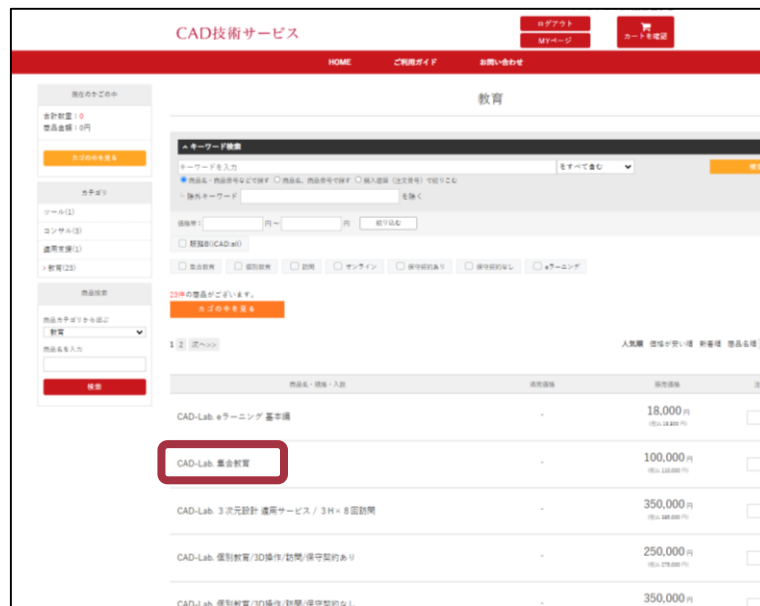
CAD技術サービス

ログアウト

MYページ

カートを確認

HOME　ご利用ガイド　お問い合わせ

現在のかごの中

合計数量：0
商品金額：0円

カゴの中を見る

カテゴリ

ツール(1)
コンサル(3)
運用支援(1)
› 教育(23)

商品検索

商品カテゴリから選ぶ
教育
商品名を入力

検索

教育

キーワード検索

キーワードを入力　をすべて含む

商品名・商品番号などで探す　商品名、商品番号で探す　購入履歴（注文番号）で絞りこむ

除外キーワード　を除く

価格帯：　円～　円　絞り込む

新製品(CAD.ai)

集合教育　個別教育　訪問　オンライン　保守契約あり　保守契約なし　eラーニング

23件の商品がございます。

カゴの中を見る

1 2 次へ>>

人気順　価格が安い順　新着順　商品名順

| 商品名・規格・入数 | 通常価格 | 販売価格 |
|---|---|---|
| CAD-Lab. eラーニング 基本編 | - | 18,000円 |
| CAD-Lab. 集合教育 | - | 100,000円 |
| CAD-Lab. 3次元設計 運用サービス / 3H×8回訪問 | - | 350,000円 |
| CAD-Lab. 個別教育/3D操作/訪問/保守契約あり | - | 250,000円 |
| CAD-Lab. 個別教育/3D操作/訪問/保守契約なし | - | 350,000円 |